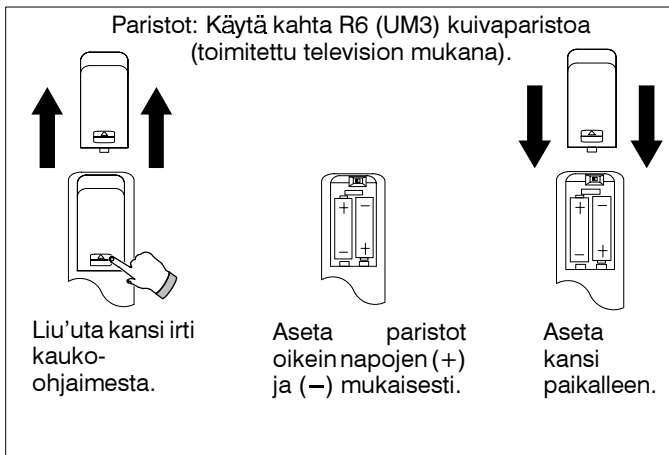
Paristot: Käytä kahta R6 (UM3) kuivaparistoa (toimitettu television mukana).

+
–
–
+

+
–
–
+

Liu'uta kansi irti kauko-ohjaimesta.

Aseta paristot oikein napojen (+) ja (–) mukaisesti.

Aseta kansi paikalleen.